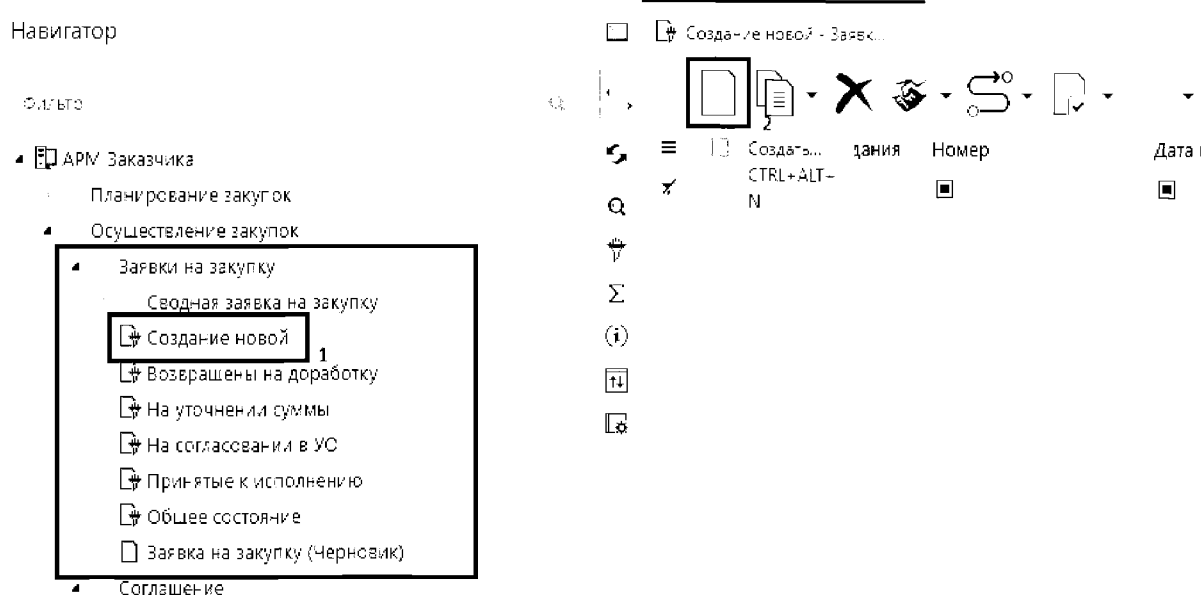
Навигатор

Фильтр

АРМ Заказчика

Планирование закупок

Осуществление закупок

Заявки на закупку

Сводная заявка на закупку

Создание новой

1

Возвращены на доработку

На уточнении суммы

На согласовании в УО

Принятые к исполнению

Общее состояние

Заявка на закупку (Черновик)

Соглашение

Создание новой - Заявк...

2

Создать... CTRL+ALT+N

дания

Номер

Дата